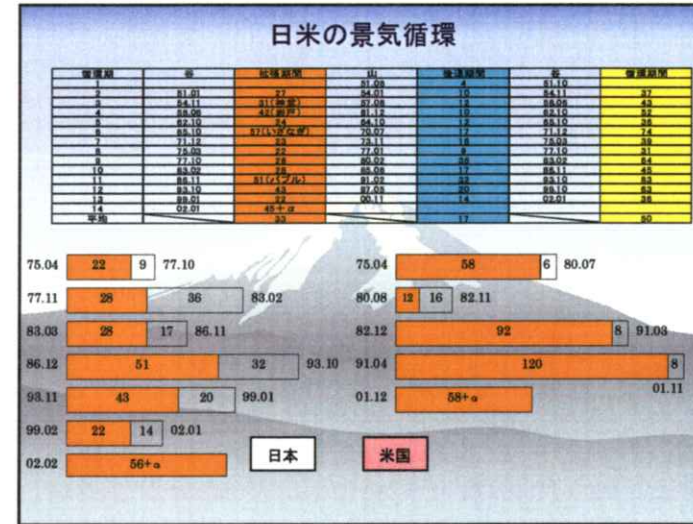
日米の景気循環

| 循環期 | 谷 | 拡張期間 | 山 | 後退期間 | 谷 | 循環期間 |
|---|---|---|---|---|---|---|
| 1 | | | 51.06 | 4 | 51.10 | |
| 2 | 51.01 | 27 | 54.01 | 10 | 54.11 | 37 |
| 3 | 54.11 | 31(神武) | 57.06 | 12 | 58.06 | 43 |
| 4 | 58.06 | 42(岩戸) | 61.12 | 10 | 62.10 | 52 |
| 5 | 62.10 | 24 | 64.10 | 12 | 65.10 | 36 |
| 6 | 65.10 | 57(いざなぎ) | 70.07 | 17 | 71.12 | 74 |
| 7 | 71.12 | 23 | 73.11 | 16 | 75.03 | 39 |
| 8 | 75.03 | 22 | 77.01 | 9 | 77.10 | 31 |
| 9 | 77.10 | 28 | 80.02 | 36 | 83.02 | 64 |
| 10 | 83.02 | 28 | 85.06 | 17 | 86.11 | 45 |
| 11 | 86.11 | 51(バブル) | 91.02 | 32 | 93.10 | 83 |
| 12 | 93.10 | 43 | 97.05 | 20 | 99.01 | 63 |
| 13 | 99.01 | 22 | 00.11 | 14 | 02.01 | 36 |
| 14 | 02.01 | 45+α | | | | |
| 平均 | | 33 | | 17 | | 50 |

75.04 22 9 77.10
77.11 28 36 83.02
83.03 28 17 86.11
86.12 51 32 93.10
93.11 43 20 99.01
99.02 22 14 02.01
02.02 56+α

75.04 58 6 80.07
80.08 12 16 82.11
82.12 92 8 91.03
91.04 120 8 01.11
01.12 58+α

日本
米国